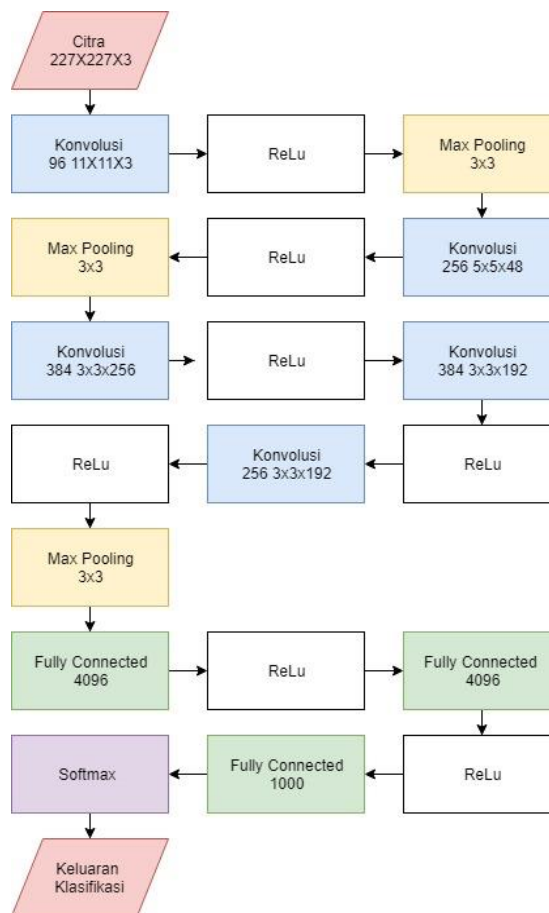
Citra
227X227X3

Konvolusi
96 11X11X3

ReLu

Max Pooling
3x3

Max Pooling
3x3

ReLu

Konvolusi
256 5x5x48

Konvolusi
384 3x3x256

ReLu

Konvolusi
384 3x3x192

ReLu

Konvolusi
256 3x3x192

ReLu

Max Pooling
3x3

Fully Connected
4096

ReLu

Fully Connected
4096

Softmax

Fully Connected
1000

ReLu

Keluaran
Klasifikasi